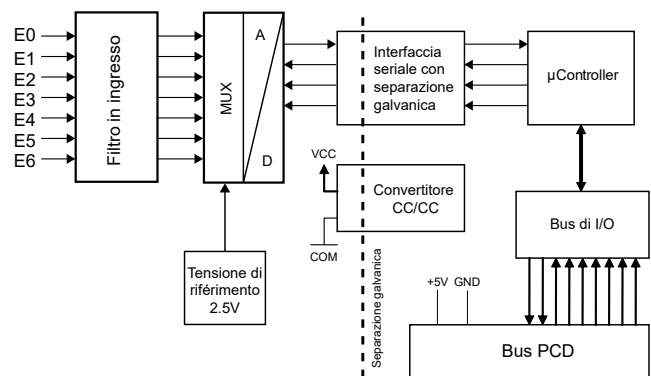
E0
E1
E2
E3
E4
E5
E6

Filtro in ingresso

MUX

A

D

Interfaccia seriale con separazione galvanica

µController

VCC

Convertitore CC/CC

COM

Bus di I/O

Tensione di riferimento 2.5V

Separazione galvanica

+5V GND

Bus PCD